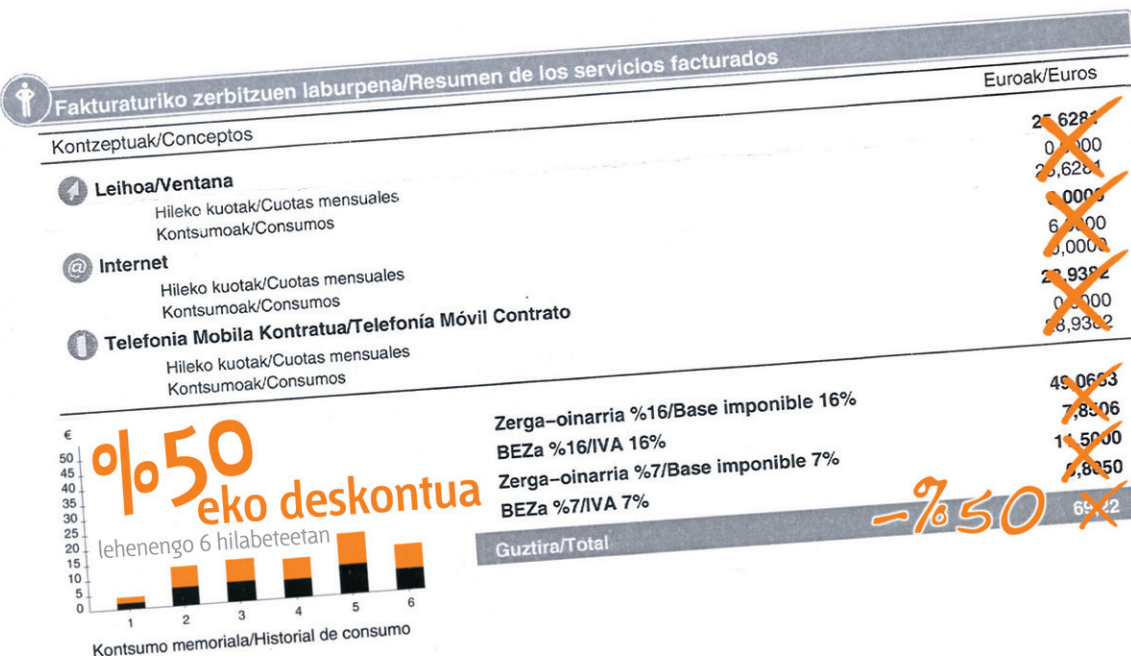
Fakturaturiko zerbitzuen laburpena/Resumen de los servicios facturados

Euroak/Euros

Kontzeptuak/Conceptos

Leihoa/Ventana
Hileko kuotak/Cuotas mensuales
Kontsumoak/Consumos

Internet
Hileko kuotak/Cuotas mensuales
Kontsumoak/Consumos

Telefonia Mobila Kontratua/Telefonía Móvil Contrato
Hileko kuotak/Cuotas mensuales
Kontsumoak/Consumos

25,628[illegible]
0,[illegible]000
2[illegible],628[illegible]
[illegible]000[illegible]
6,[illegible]00
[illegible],000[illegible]
2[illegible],938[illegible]
0,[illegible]000
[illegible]8,938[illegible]

Zerga-oinarria %16/Base imponible 16%
BEZa %16/IVA 16%
Zerga-oinarria %7/Base imponible 7%
BEZa %7/IVA 7%

49,06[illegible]3
7,8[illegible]06
1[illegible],5000
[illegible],8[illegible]50

-%50
69,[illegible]2

Guztira/Total

%50
eko deskontua
lehenengo 6 hilabeteetan

€
50
45
40
35
30
25
20
15
10
5
0
1
2
3
4
5
6

Kontsumo memoriala/Historial de consumo